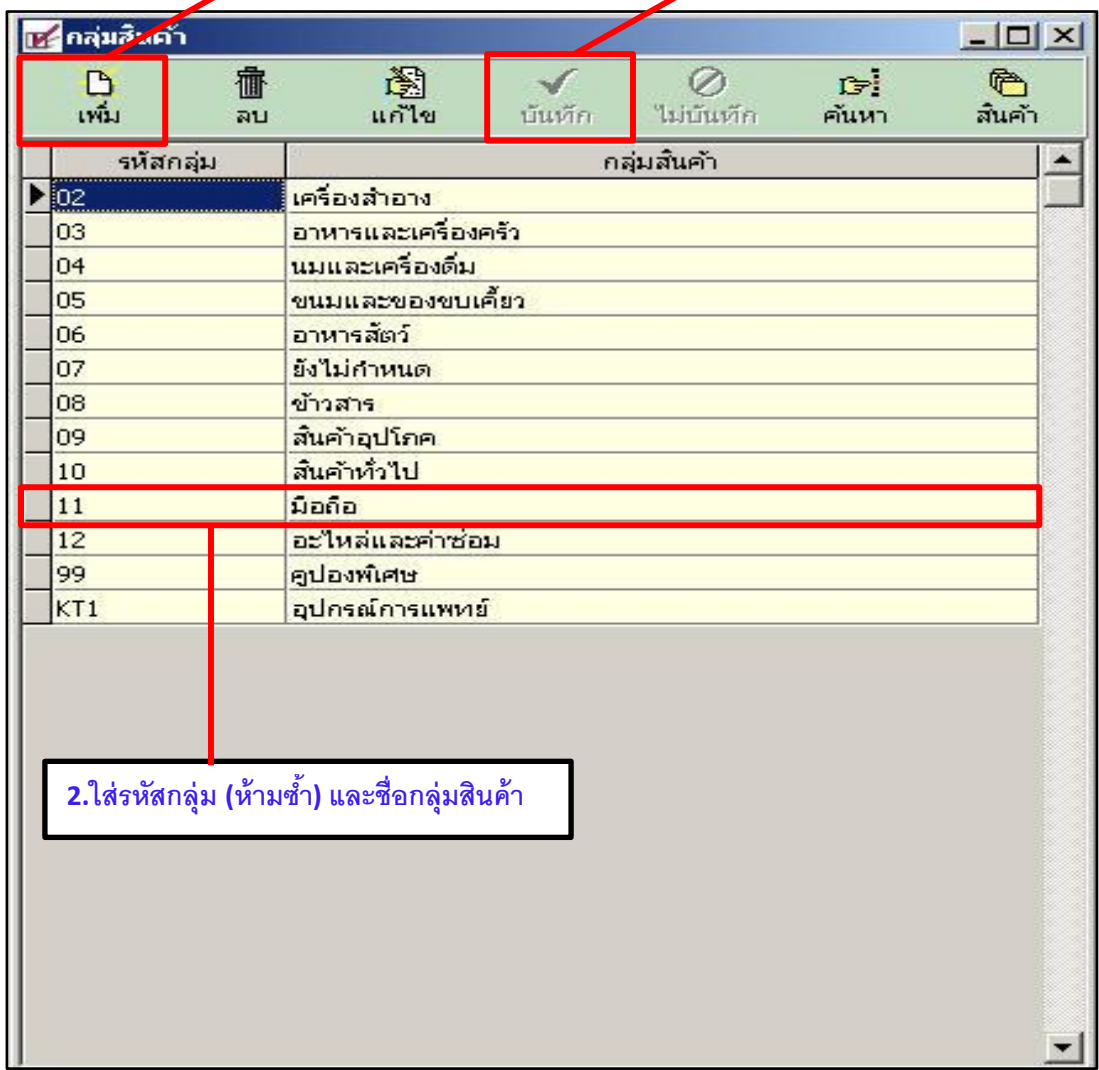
กลุ่มสินค้า

เพิ่ม ลบ แก้ไข บันทึก ไม่บันทึก ค้นหา สินค้า

| รหัสกลุ่ม | กลุ่มสินค้า |
|---|---|
| 02 | เครื่องสำอาง |
| 03 | อาหารและเครื่องครัว |
| 04 | นมและเครื่องดื่ม |
| 05 | ขนมและของขบเคี้ยว |
| 06 | อาหารสัตว์ |
| 07 | ยังไม่กำหนด |
| 08 | ข้าวสาร |
| 09 | สินค้าอุปโภค |
| 10 | สินค้าทั่วไป |
| 11 | มือถือ |
| 12 | อะไหล่และค่าซ่อม |
| 99 | คูปองพิเศษ |
| KT1 | อุปกรณ์การแพทย์ |

2.ใส่รหัสกลุ่ม (ห้ามซ้ำ) และชื่อกลุ่มสินค้า